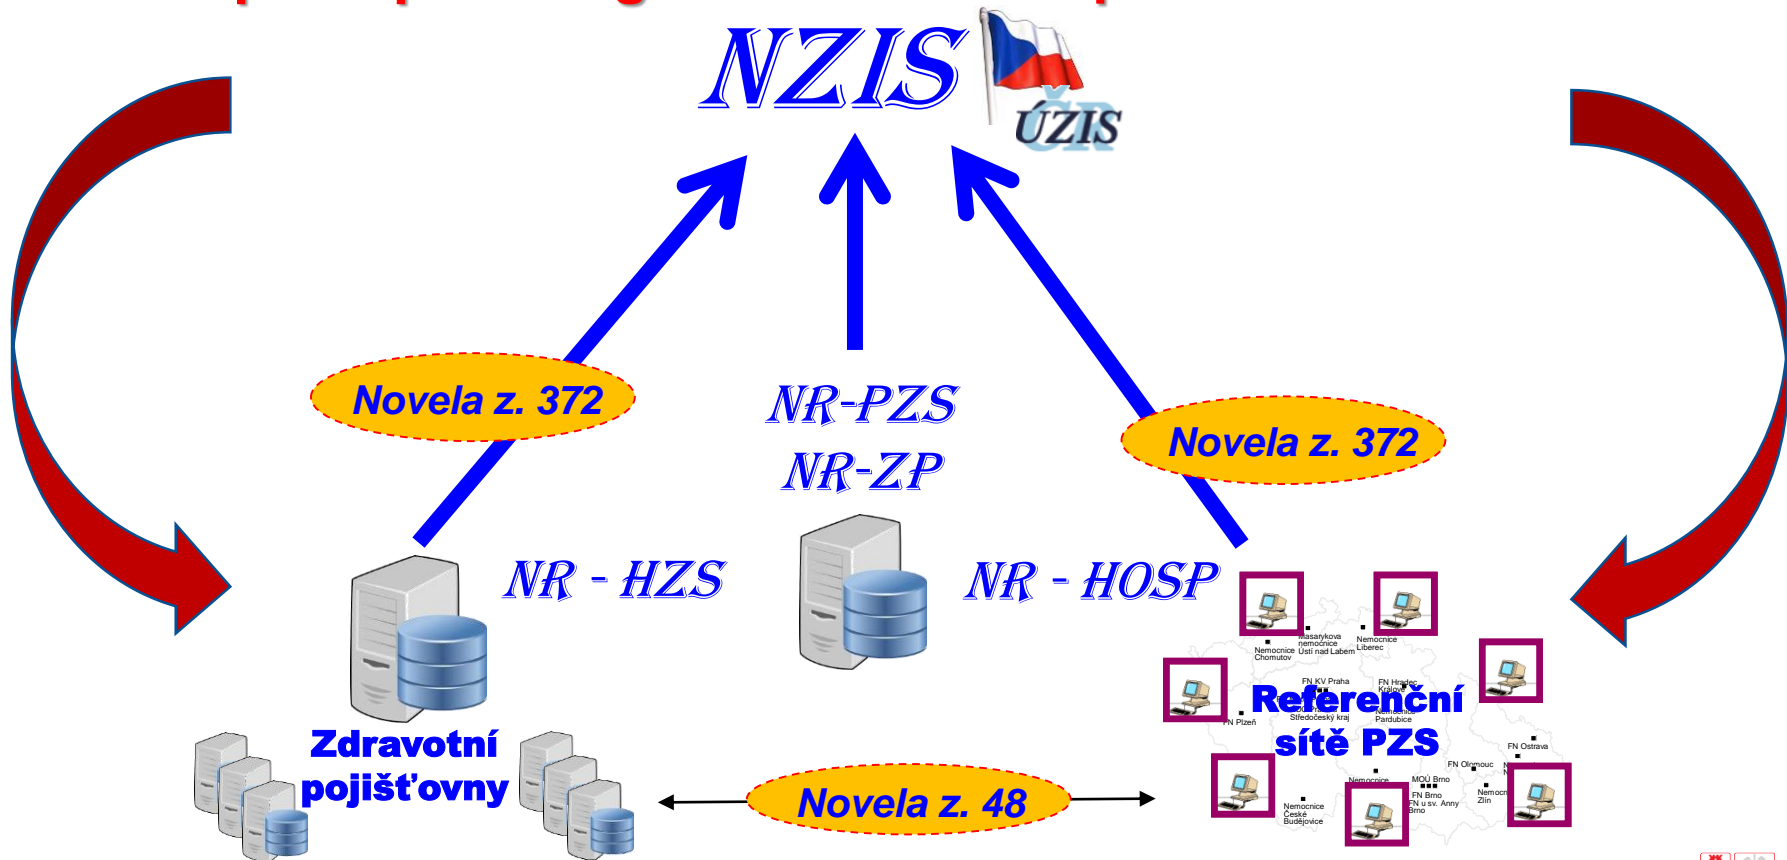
NZIS

ÚZIS

Novela z. 372

NR-PZS

NR-ZP

Novela z. 372

NR - HZS

NR - HOSP

Masarykova nemocnice Ústí nad Labem

Nemocnice Liberec

Nemocnice Chomutov

FN KV Praha

FN Hradec Králové

Referenční sítě PZS

FN Plzeň

Středočeský kraj

Nemocnice Pardubice

FN Ostrava

FN Olomouc

Nemocnice

MOÚ Brno

FN Brno

FN u sv. Anny Brno

Nemocnice Zlín

Nemocnice České Budějovice

Zdravotní pojišťovny

Novela z. 48